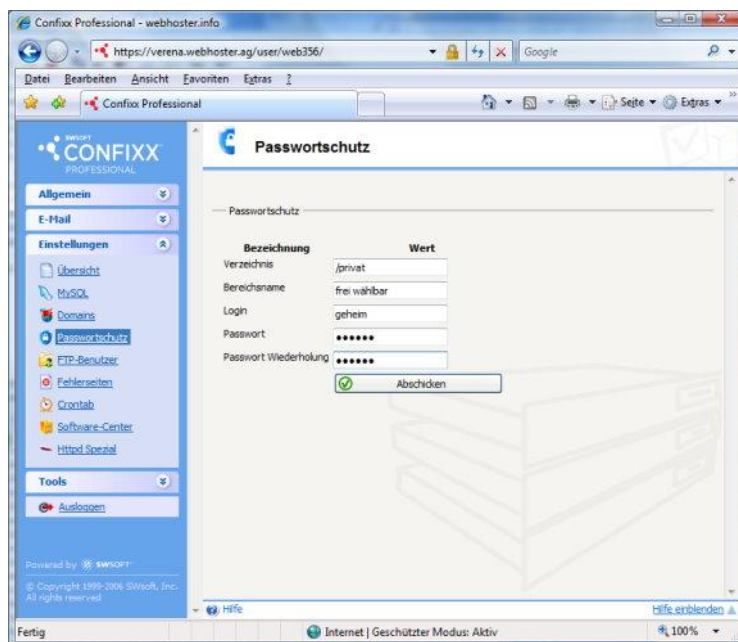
Confixx Professional - webhoster.info

https://verena.webhoster.ag/user/web356/

Google

Datei Bearbeiten Ansicht Favoriten Extras ?

Confixx Professional

Seite ▼ Extras ▼

SWSOFT CONFIXX PROFESSIONAL

Allgemein

E-Mail

Einstellungen

Übersicht

MySQL

Domains

Passwortschutz

FTP-Benutzer

Fehlerseiten

Crontab

Software-Center

Httpd Spezial

Tools

Ausloggen

Powered by SWSOFT

© Copyright 1999-2006 SWsoft, Inc. All rights reserved

Passwortschutz

Passwortschutz

| Bezeichnung | Wert |
|---|---|
| Verzeichnis | /privat |
| Bereichsname | frei wählbar |
| Login | geheim |
| Passwort | •••••• |
| Passwort Wiederholung | •••••• |

Abschicken

Hilfe

Hilfe einblenden

Fertig

Internet | Geschützter Modus: Aktiv

100%